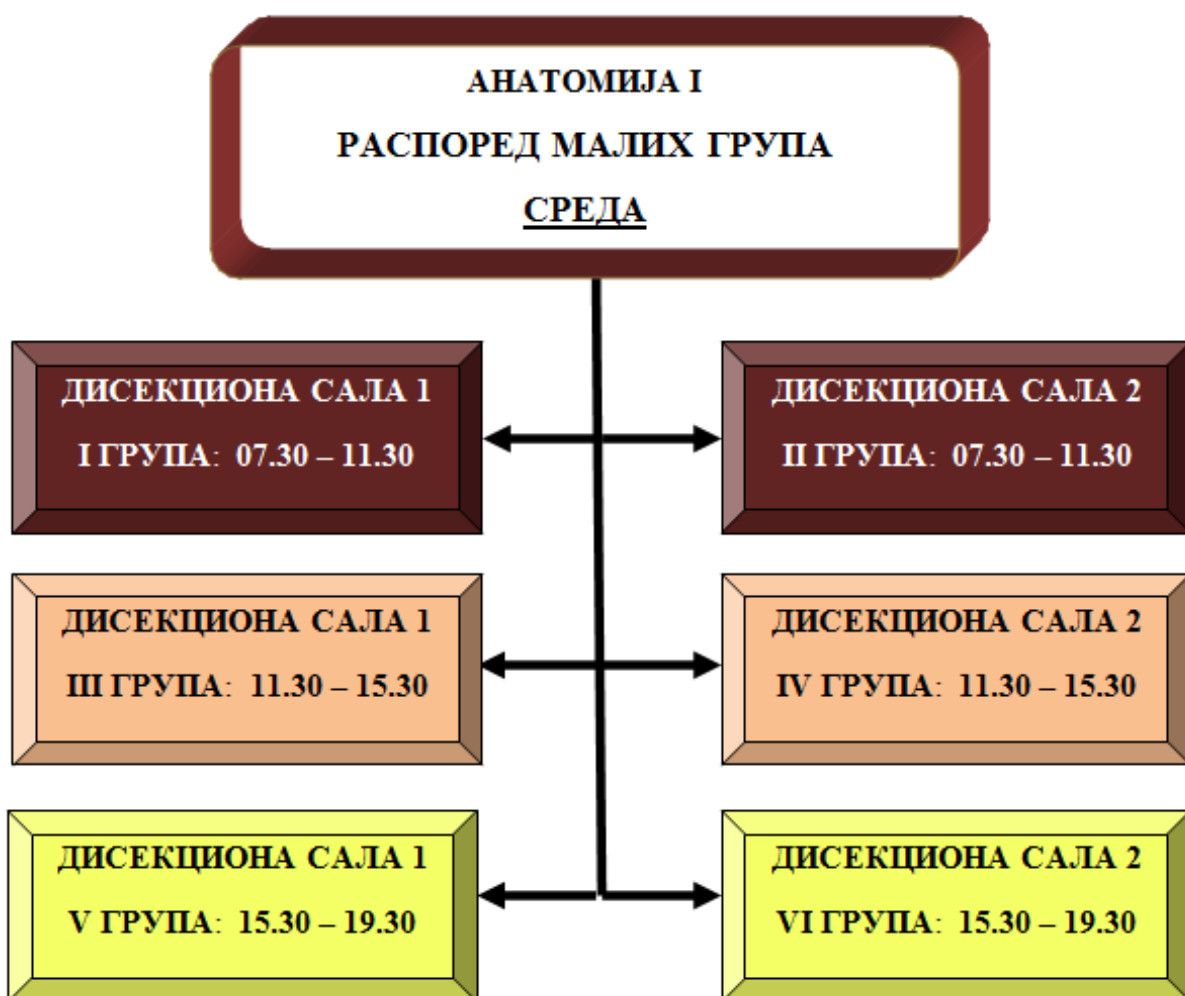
АНАТОМИЈА I

РАСПОРЕД МАЛИХ ГРУПА

СРЕДА

ДИСЕКЦИОНА САЛА 1
I ГРУПА: 07.30 – 11.30

ДИСЕКЦИОНА САЛА 2
II ГРУПА: 07.30 – 11.30

ДИСЕКЦИОНА САЛА 1
III ГРУПА: 11.30 – 15.30

ДИСЕКЦИОНА САЛА 2
IV ГРУПА: 11.30 – 15.30

ДИСЕКЦИОНА САЛА 1
V ГРУПА: 15.30 – 19.30

ДИСЕКЦИОНА САЛА 2
VI ГРУПА: 15.30 – 19.30